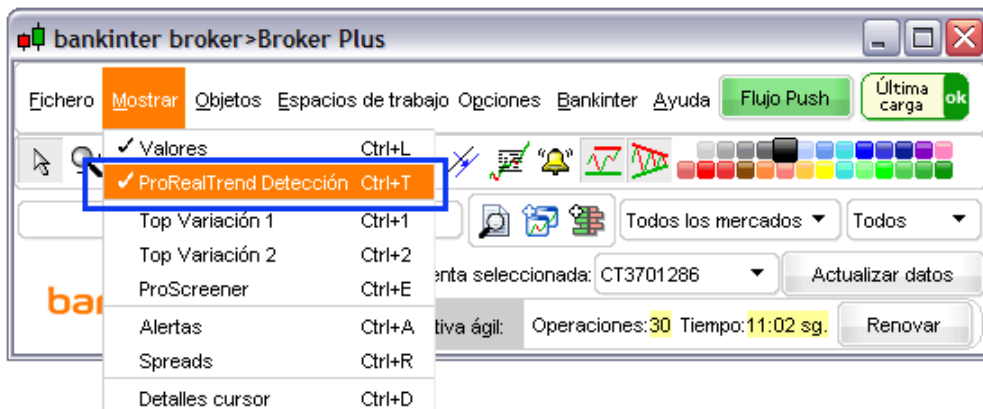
bankinter broker>Broker Plus

Fichero Mostrar Objetos Espacios de trabajo Opciones Bankinter Ayuda Flujo Push Última carga ok

✓ Valores Ctrl+L
✓ ProRealTrend Detección Ctrl+T
Top Variación 1 Ctrl+1
Top Variación 2 Ctrl+2
ProScreener Ctrl+E
Alertas Ctrl+A
Spreads Ctrl+R
Detalles cursor Ctrl+D

Todos los mercados ▼ Todos ▼

enta seleccionada: CT3701286 ▼ Actualizar datos

bar

tiva ágil: Operaciones:30 Tiempo:11:02 sg. Renovar